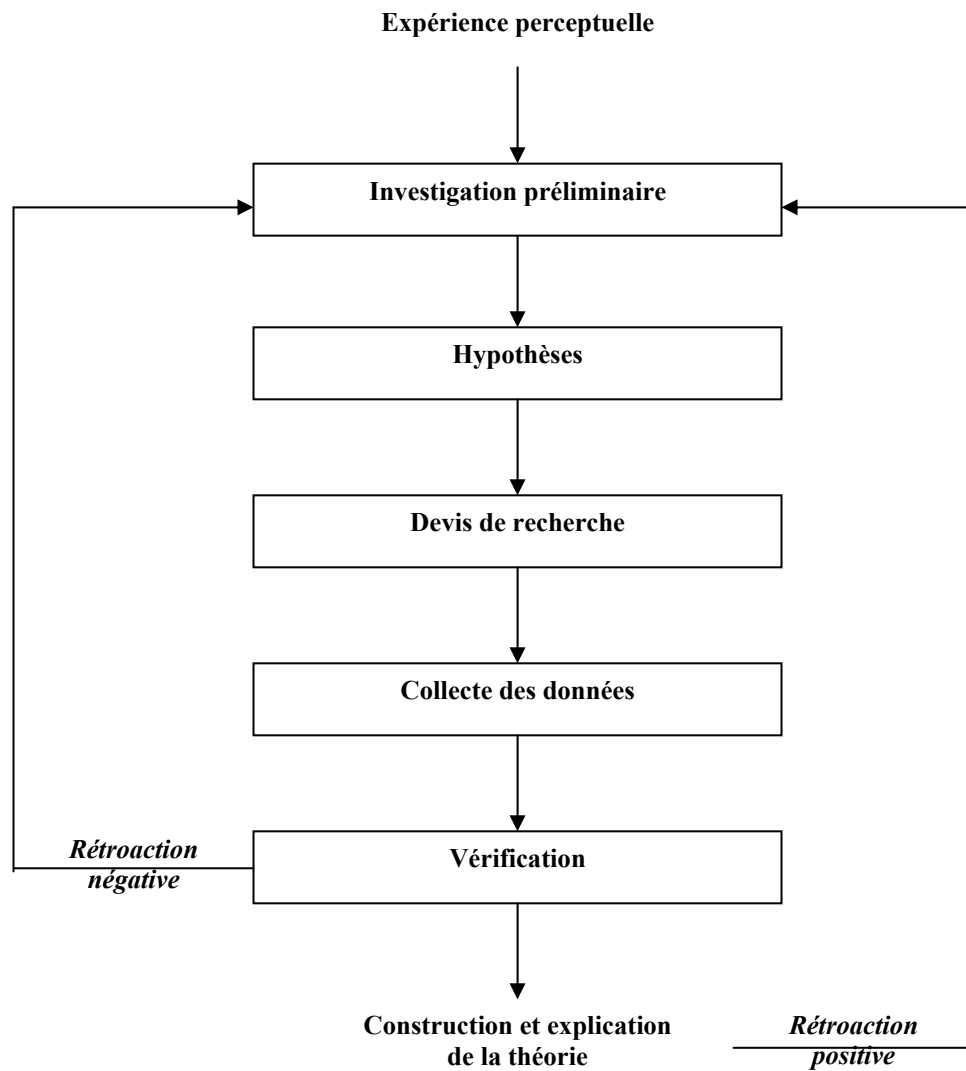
Expérience perceptuelle

Investigation préliminaire

Hypothèses

Devis de recherche

Collecte des données

Rétroaction négative

Vérification

Construction et explication de la théorie

Rétroaction positive